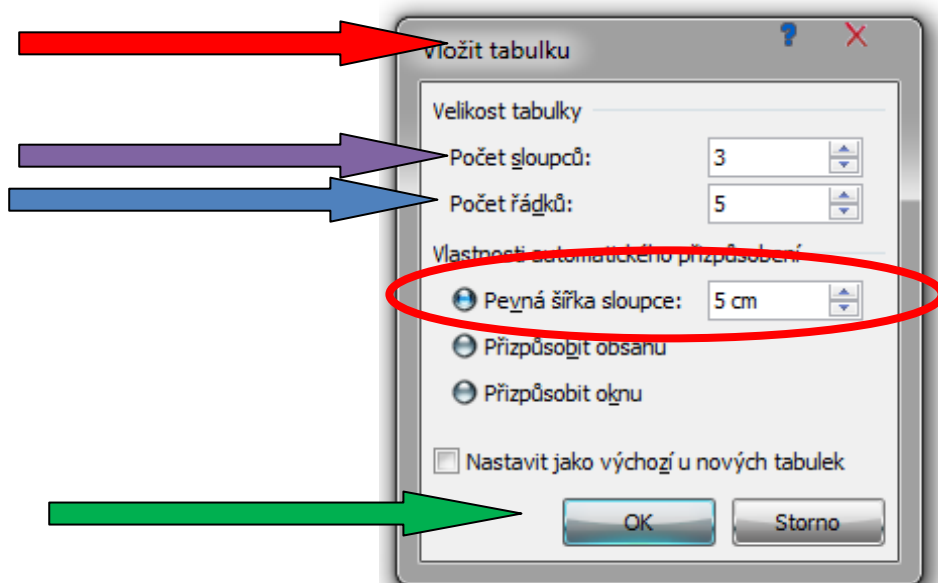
Vložit tabulku

?

Velikost tabulky

Počet sloupců: 3

Počet řádků: 5

Vlastnosti automatického přizpůsobení

Pevná šířka sloupce: 5 cm

Přizpůsobit obsahu

Přizpůsobit oknu

Nastavit jako výchozí u nových tabulek

OK

Storno